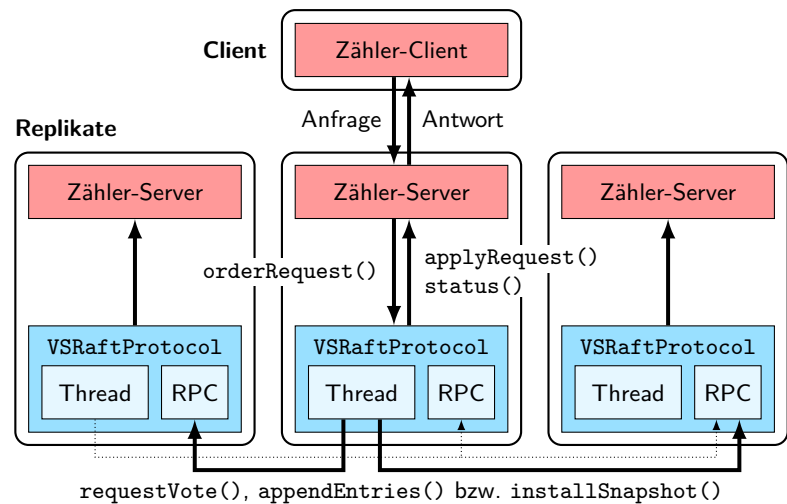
Client

Zähler-Client

Anfrage

Antwort

Replikate

Zähler-Server

Zähler-Server

Zähler-Server

orderRequest()

applyRequest()
status()

VSRaftProtocol

Thread

RPC

VSRaftProtocol

Thread

RPC

VSRaftProtocol

Thread

RPC

requestVote(), appendEntries() bzw. installSnapshot()